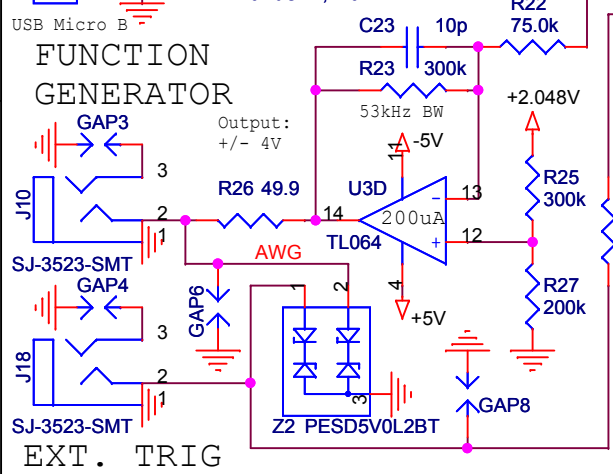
USB Micro B
C23 10p
R22 75.0k
FUNCTION GENERATOR
R23 300k
53kHz BW
+2.048V
Output: +/- 4V
GAP3
-5V
11
3
U3D
R25 300k
J10
R26 49.9
13
2
14
-
1
200uA
SJ-3523-SMT
TL064
+
12
AWG
GAP4
GAP6
1
2
4
R27 200k
3
+5V
J18
2
1
3
SJ-3523-SMT
GAP8
Z2 PESD5V0L2BT
EXT. TRIG